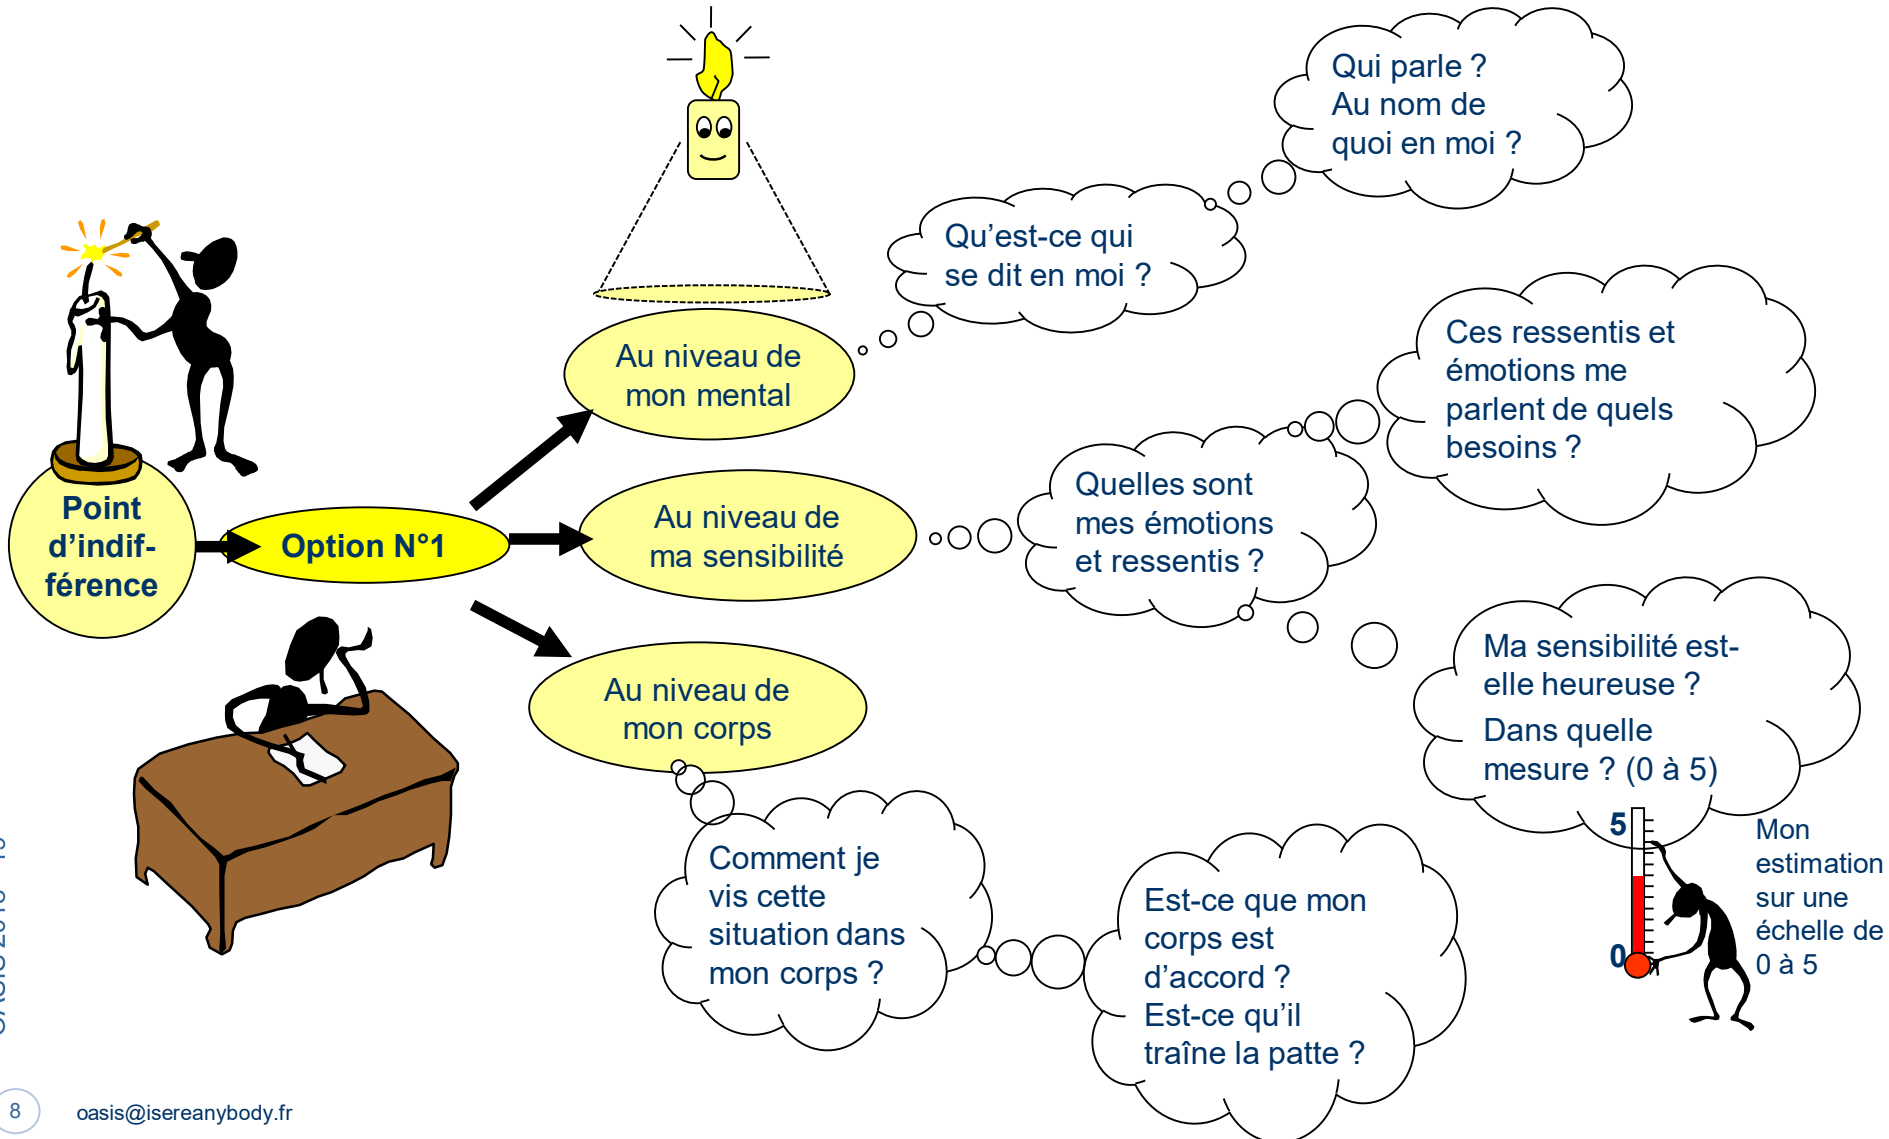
Point d'indifférence

Option N°1

Au niveau de mon mental

Au niveau de ma sensibilité

Au niveau de mon corps

Qu'est-ce qui se dit en moi ?

Qui parle ? Au nom de quoi en moi ?

Ces ressentis et émotions me parlent de quels besoins ?

Quelles sont mes émotions et ressentis ?

Ma sensibilité est-elle heureuse ? Dans quelle mesure ? (0 à 5)

5

0

Mon estimation sur une échelle de 0 à 5

Comment je vis cette situation dans mon corps ?

Est-ce que mon corps est d'accord ? Est-ce qu'il traîne la patte ?

8

oasis@isereanybody.fr

OASIS 2016 - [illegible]